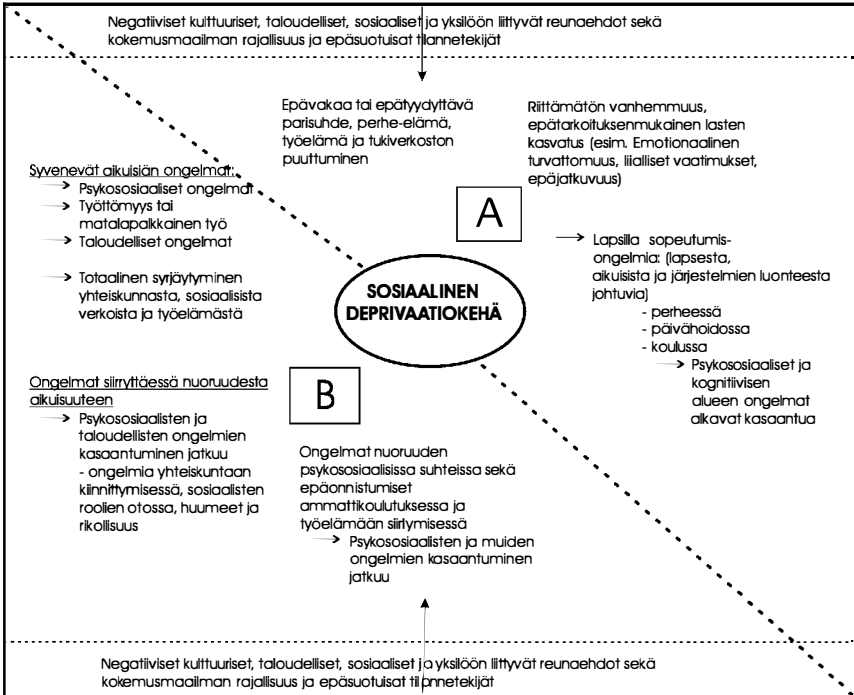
Negatiiviset kulttuuriset, taloudelliset, sosiaaliset ja yksilöön liittyvät reunaehdot sekä kokemusmaailman rajallisuus ja epäsuotuisat tilannetekijät

Epävakaa tai epätyydyttävä parisuhde, perhe-elämä, työelämä ja tukiverkoston puuttuminen

Riittämätön vanhemmuus, epätarkoituksenmukainen lasten kasvatus (esim. Emotionaalinen turvattomuus, liialliset vaatimukset, epäjatkuvuus)

Syvenevät aikuisiän ongelmat:
→ Psykososiaaliset ongelmat
→ Työttömyys tai matalapalkkainen työ
→ Taloudelliset ongelmat

→ Totaalinen syrjäytyminen yhteiskunnasta, sosiaalisista verkoista ja työelämästä

A

→ Lapsilla sopeutumisongelmia: (lapsesta, aikuisista ja järjestelmien luonteesta johtuvia)
- perheessä
- päivähoidossa
- koulussa
→ Psykososiaaliset ja kognitiivisen alueen ongelmat alkavat kasaantua

SOSIAALINEN DEPRIVAATIOKEHÄ

Ongelmat siirryttäessä nuoruudesta aikuisuuteen
→ Psykososiaalisten ja taloudellisten ongelmien kasaantuminen jatkuu
- ongelmia yhteiskuntaan kiinnittymisessä, sosiaalisten roolien otossa, huumeet ja rikollisuus

B

Ongelmat nuoruuden psykososiaalisissa suhteissa sekä epäonnistumiset ammattikoulutuksessa ja työelämään siirtymisessä
→ Psykososiaalisten ja muiden ongelmien kasaantuminen jatkuu

Negatiiviset kulttuuriset, taloudelliset, sosiaaliset ja yksilöön liittyvät reunaehdot sekä kokemusmaailman rajallisuus ja epäsuotuisat tilannetekijät